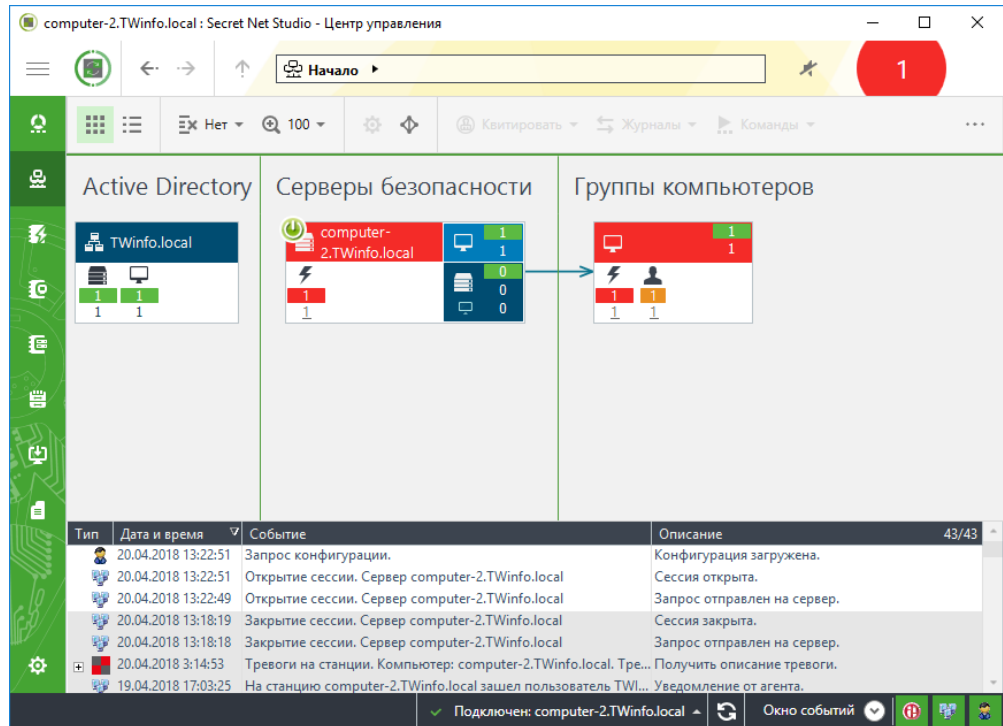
computer-2.TWinfo.local : Secret Net Studio - Центр управления

Начало

1

Нет 100 Квитировать Журналы Команды

Active Directory

TWinfo.local

1 1
1 1

Серверы безопасности

computer-2.TWinfo.local

1
1
1
1
0
0
0

Группы компьютеров

1
1
1 1
1 1

| Тип | Дата и время | Событие | Описание 43/43 |
|---|---|---|---|
| | 20.04.2018 13:22:51 | Запрос конфигурации. | Конфигурация загружена. |
| | 20.04.2018 13:22:51 | Открытие сессии. Сервер computer-2.TWinfo.local | Сессия открыта. |
| | 20.04.2018 13:22:49 | Открытие сессии. Сервер computer-2.TWinfo.local | Запрос отправлен на сервер. |
| | 20.04.2018 13:18:19 | Закрытие сессии. Сервер computer-2.TWinfo.local | Сессия закрыта. |
| | 20.04.2018 13:18:18 | Закрытие сессии. Сервер computer-2.TWinfo.local | Запрос отправлен на сервер. |
| + | 20.04.2018 3:14:53 | Тревоги на станции. Компьютер: computer-2.TWinfo.local. Тре... | Получить описание тревоги. |
| | 19.04.2018 17:03:25 | На станцию computer-2.TWinfo.local зашел пользователь TWI... | Уведомление от агента. |

Подключен: computer-2.TWinfo.local Окно событий